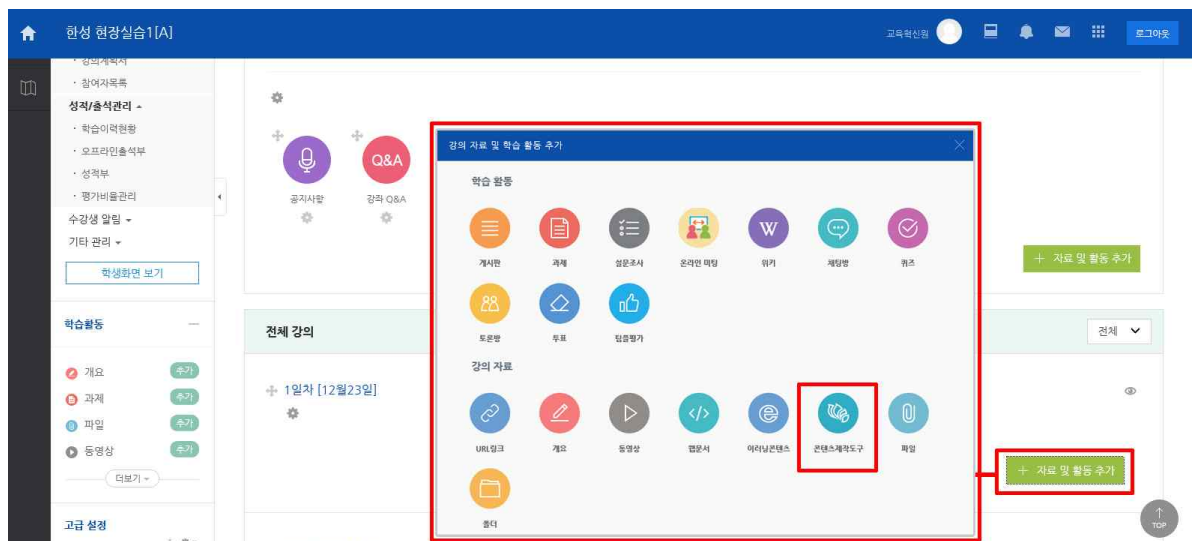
한성 현장실습1[A]

교육혁신원

로그아웃

· 강의계획서
· 참여자목록
성적/출석관리
· 학습이력현황
· 오프라인출석부
· 성적부
· 평가비율관리
수강생 알림
기타 관리
학생화면 보기

학습활동
개요 추가
과제 추가
파일 추가
동영상 추가
더보기

고급 설정

공지사항
Q&A
강좌 Q&A

전체 강의
1일차 [12월23일]

전체

+ 자료 및 활동 추가

+ 자료 및 활동 추가

강의 자료 및 학습 활동 추가

학습 활동
게시판
과제
설문조사
온라인 미팅
위키
채팅방
퀴즈
토론방
투표
팀플평가

강의 자료
URL링크
개요
동영상
웹문서
이러닝콘텐츠
콘텐츠제작도구
파일
폴더

TOP